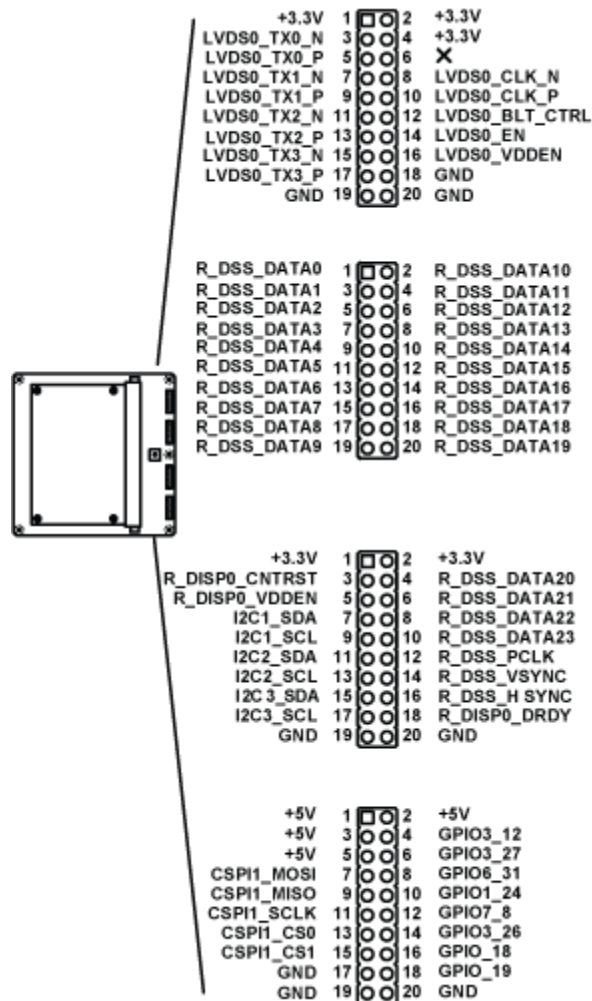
| | | | |
|---|---|---|---|
| +3.3V | 1 | 2 | +3.3V |
| LVDS0_TX0_N | 3 | 4 | +3.3V |
| LVDS0_TX0_P | 5 | 6 | ✕ |
| LVDS0_TX1_N | 7 | 8 | LVDS0_CLK_N |
| LVDS0_TX1_P | 9 | 10 | LVDS0_CLK_P |
| LVDS0_TX2_N | 11 | 12 | LVDS0_BLT_CTRL |
| LVDS0_TX2_P | 13 | 14 | LVDS0_EN |
| LVDS0_TX3_N | 15 | 16 | LVDS0_VDDEN |
| LVDS0_TX3_P | 17 | 18 | GND |
| GND | 19 | 20 | GND |

| | | | |
|---|---|---|---|
| R_DSS_DATA0 | 1 | 2 | R_DSS_DATA10 |
| R_DSS_DATA1 | 3 | 4 | R_DSS_DATA11 |
| R_DSS_DATA2 | 5 | 6 | R_DSS_DATA12 |
| R_DSS_DATA3 | 7 | 8 | R_DSS_DATA13 |
| R_DSS_DATA4 | 9 | 10 | R_DSS_DATA14 |
| R_DSS_DATA5 | 11 | 12 | R_DSS_DATA15 |
| R_DSS_DATA6 | 13 | 14 | R_DSS_DATA16 |
| R_DSS_DATA7 | 15 | 16 | R_DSS_DATA17 |
| R_DSS_DATA8 | 17 | 18 | R_DSS_DATA18 |
| R_DSS_DATA9 | 19 | 20 | R_DSS_DATA19 |

| | | | |
|---|---|---|---|
| +3.3V | 1 | 2 | +3.3V |
| R_DISP0_CNTRST | 3 | 4 | R_DSS_DATA20 |
| R_DISP0_VDDEN | 5 | 6 | R_DSS_DATA21 |
| I2C1_SDA | 7 | 8 | R_DSS_DATA22 |
| I2C1_SCL | 9 | 10 | R_DSS_DATA23 |
| I2C2_SDA | 11 | 12 | R_DSS_PCLK |
| I2C2_SCL | 13 | 14 | R_DSS_VSYNC |
| I2C3_SDA | 15 | 16 | R_DSS_H SYNC |
| I2C3_SCL | 17 | 18 | R_DISP0_DRDY |
| GND | 19 | 20 | GND |

| | | | |
|---|---|---|---|
| +5V | 1 | 2 | +5V |
| +5V | 3 | 4 | GPIO3_12 |
| +5V | 5 | 6 | GPIO3_27 |
| CSPI1_MOSI | 7 | 8 | GPIO6_31 |
| CSPI1_MISO | 9 | 10 | GPIO1_24 |
| CSPI1_SCLK | 11 | 12 | GPIO7_8 |
| CSPI1_CS0 | 13 | 14 | GPIO3_26 |
| CSPI1_CS1 | 15 | 16 | GPIO_18 |
| GND | 17 | 18 | GPIO_19 |
| GND | 19 | 20 | GND |